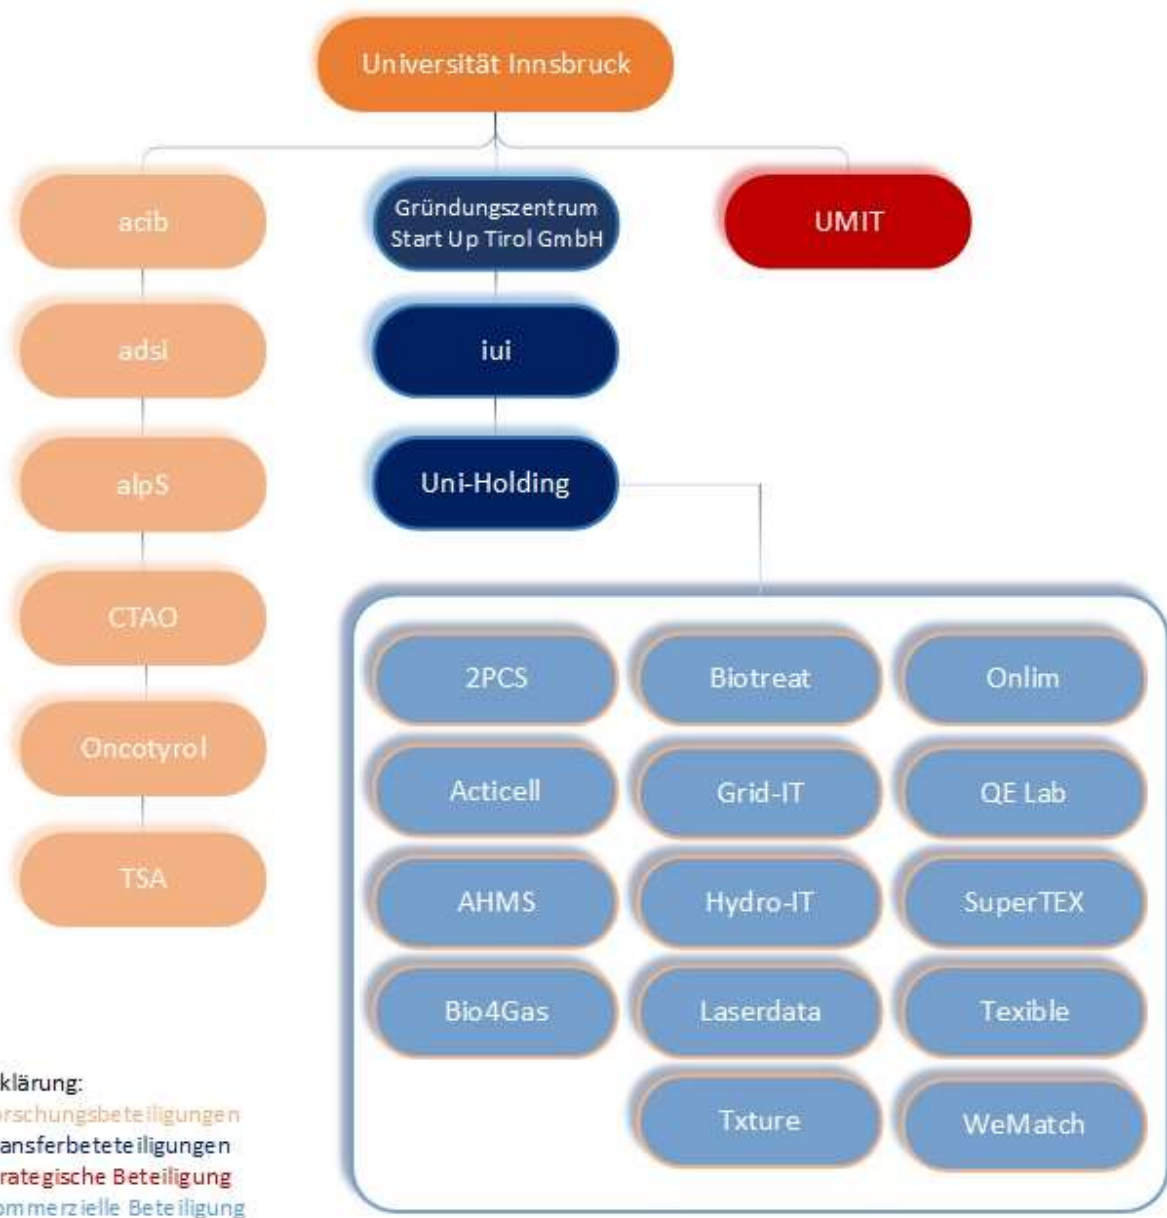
Universität Innsbruck

acib

adsi

alpS

CTAO

Oncotyrol

TSA

Gründungszentrum Start Up Tirol GmbH

iui

Uni-Holding

UMIT

2PCS

Biotreat

Onlim

Acticell

Grid-IT

QE Lab

AHMS

Hydro-IT

SuperTEX

Bio4Gas

Laserdata

Texible

Txture

WeMatch

klärung:
rschungsbeteiligungen
ansferbeteiligungen
rategische Beteiligung
ommerzielle Beteiligung